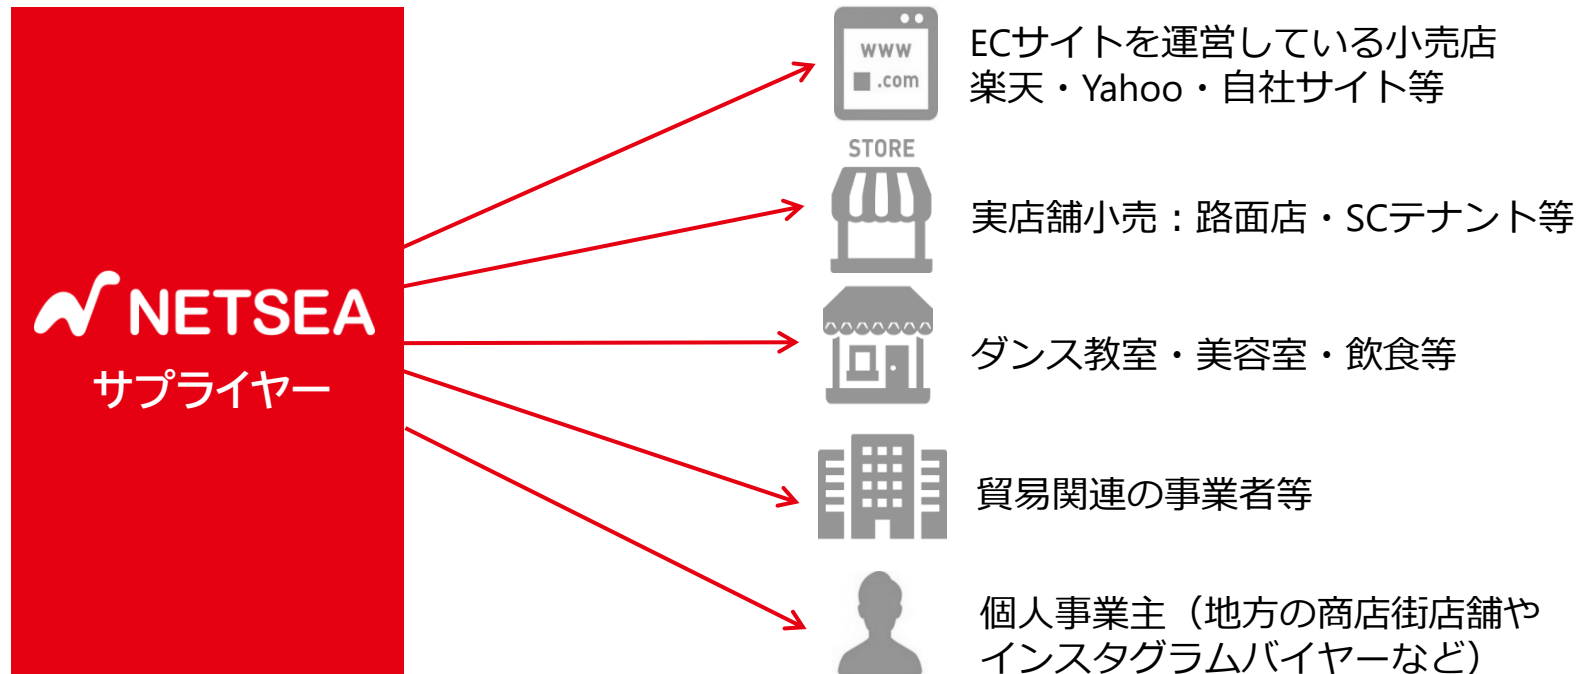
NETSEA
サプライヤー

www
.com

ECサイトを運営している小売店
楽天・Yahoo・自社サイト等

STORE

実店舗小売：路面店・SCテナント等

ダンス教室・美容室・飲食等

貿易関連の事業者等

個人事業主（地方の商店街店舗や
インスタグラムバイヤーなど）